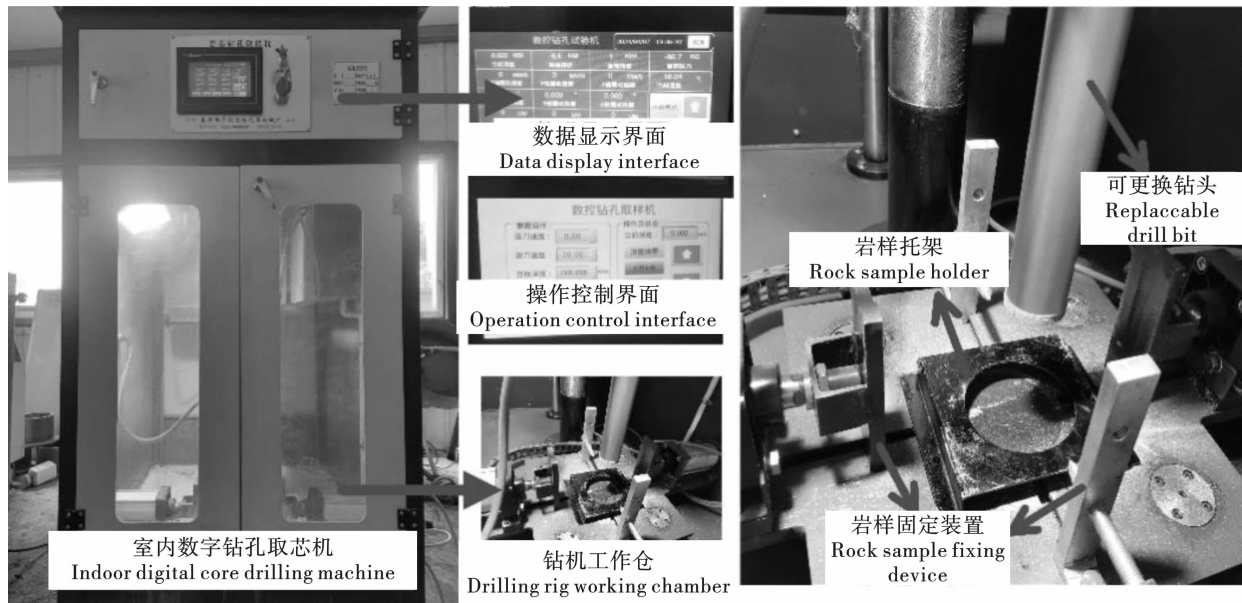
数控钻孔试验机

数据显示界面
Data display interface

数控钻孔取样机

操作控制界面
Operation control interface

钻机工作仓
Drilling rig working chamber

室内数字钻孔取芯机
Indoor digital core drilling machine

可更换钻头
Replaccable drill bit

岩样托架
Rock sample holder

岩样固定装置
Rock sample fixing device